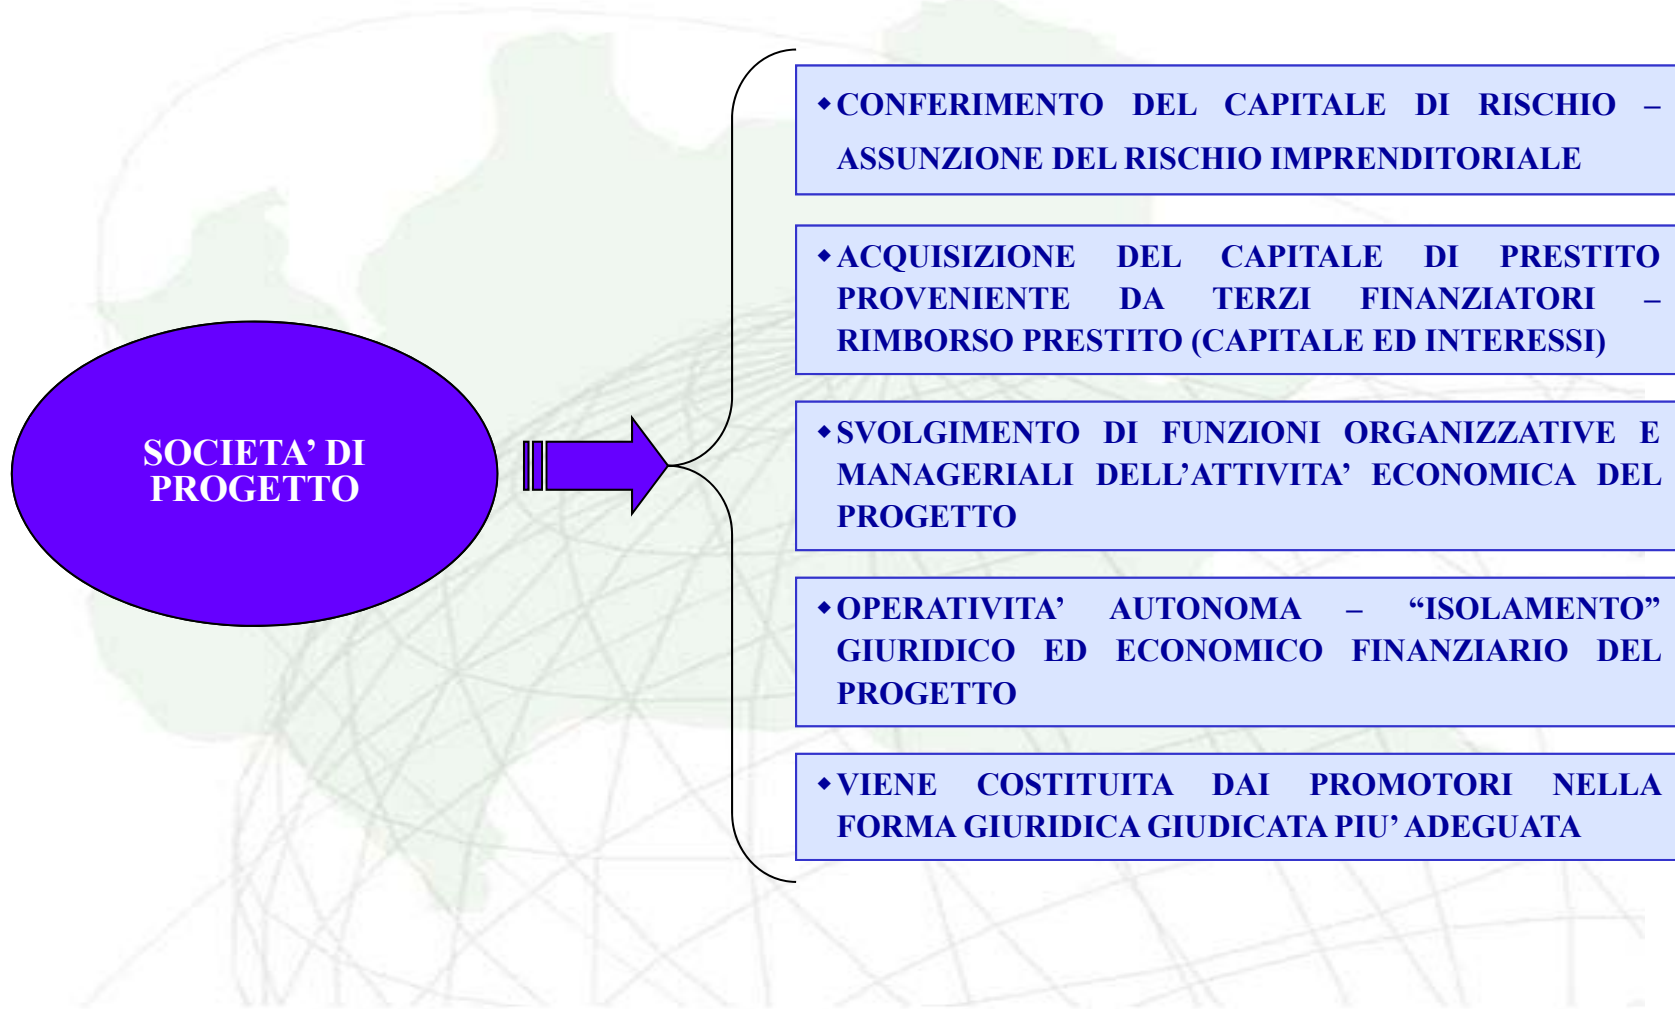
SOCIETA' DI PROGETTO

◆CONFERIMENTO DEL CAPITALE DI RISCHIO – ASSUNZIONE DEL RISCHIO IMPRENDITORIALE

◆ACQUISIZIONE DEL CAPITALE DI PRESTITO PROVENIENTE DA TERZI FINANZIATORI – RIMBORSO PRESTITO (CAPITALE ED INTERESSI)

◆SVOLGIMENTO DI FUNZIONI ORGANIZZATIVE E MANAGERIALI DELL'ATTIVITA' ECONOMICA DEL PROGETTO

◆OPERATIVITA' AUTONOMA – "ISOLAMENTO" GIURIDICO ED ECONOMICO FINANZIARIO DEL PROGETTO

◆VIENE COSTITUITA DAI PROMOTORI NELLA FORMA GIURIDICA GIUDICATA PIU' ADEGUATA